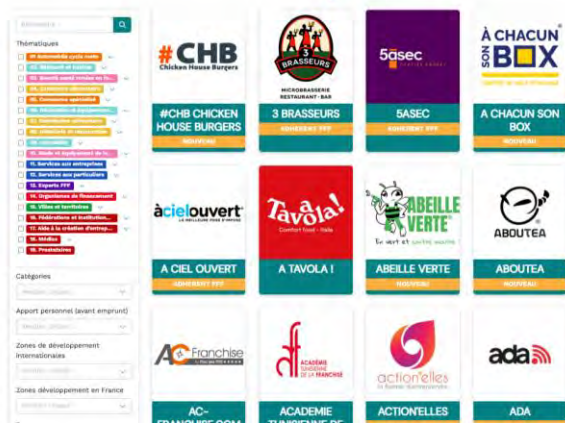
Thématiques

Catégories

Apport personnel (avant emprunt)

Zones de développement internationales

Zones développement en France

#CHB
Chicken House Burgers
#CHB CHICKEN HOUSE BURGERS
NOUVEAU

3 BRASSEURS
MICROBRASSERIE RESTAURANT · BAR
3 BRASSEURS
ADHERENT FFF

5àsec
5ASEC
ADHERENT FFF

À CHACUN SON BOX
A CHACUN SON BOX
NOUVEAU

àcielouvert
A CIEL OUVERT
ADHERENT FFF

Tavola!
Comfort food · Italia
A TAVOLA !

ABEILLE VERTE
ABEILLE VERTE
NOUVEAU

ABOUTEA
ABOUTEA
NOUVEAU

AC Franchise
AC-FRANCHISE.COM

ACADÉMIE TUNISIENNE DE LA FRANCHISE
ACADEMIE TUNISIENNE DE

action'elles
ACTION'ELLES

ada
ADA